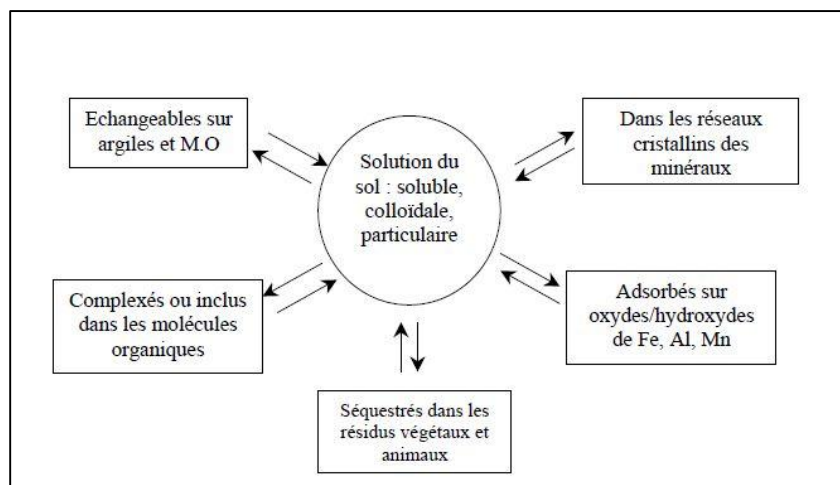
Echangeables sur argiles et M.O

Solution du sol : soluble, colloïdale, particulaire

Dans les réseaux cristallins des minéraux

Complexés ou inclus dans les molécules organiques

Adsorbés sur oxydes/hydroxydes de Fe, Al, Mn

Séquestrés dans les résidus végétaux et animaux